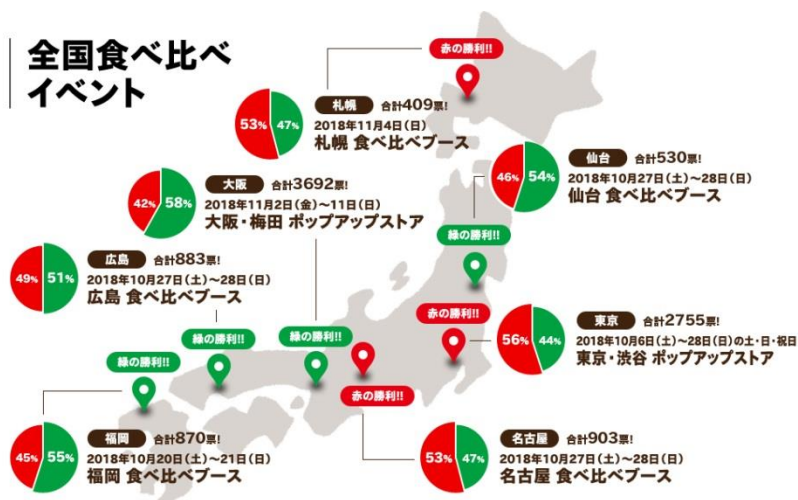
全国食べ比べ
イベント

赤の勝利!!
53% 47%
札幌 合計409票!
2018年11月4日(日)
札幌 食べ比べブース

仙台 合計530票!
46% 54%
2018年10月27日(土)~28日(日)
仙台 食べ比べブース

42% 58%
大阪 合計3692票!
2018年11月2日(金)~11日(日)
大阪・梅田 ポップアップストア

緑の勝利!!

49% 51%
広島 合計883票!
2018年10月27日(土)~28日(日)
広島 食べ比べブース

赤の勝利!!
56% 44%
東京 合計2755票!
2018年10月6日(土)~28日(日)の土・日・祝日
東京・渋谷 ポップアップストア

緑の勝利!!
緑の勝利!!
緑の勝利!!
赤の勝利!!

45% 55%
福岡 合計870票!
2018年10月20日(土)~21日(日)
福岡 食べ比べブース

53% 47%
名古屋 合計903票!
2018年10月27日(土)~28日(日)
名古屋 食べ比べブース